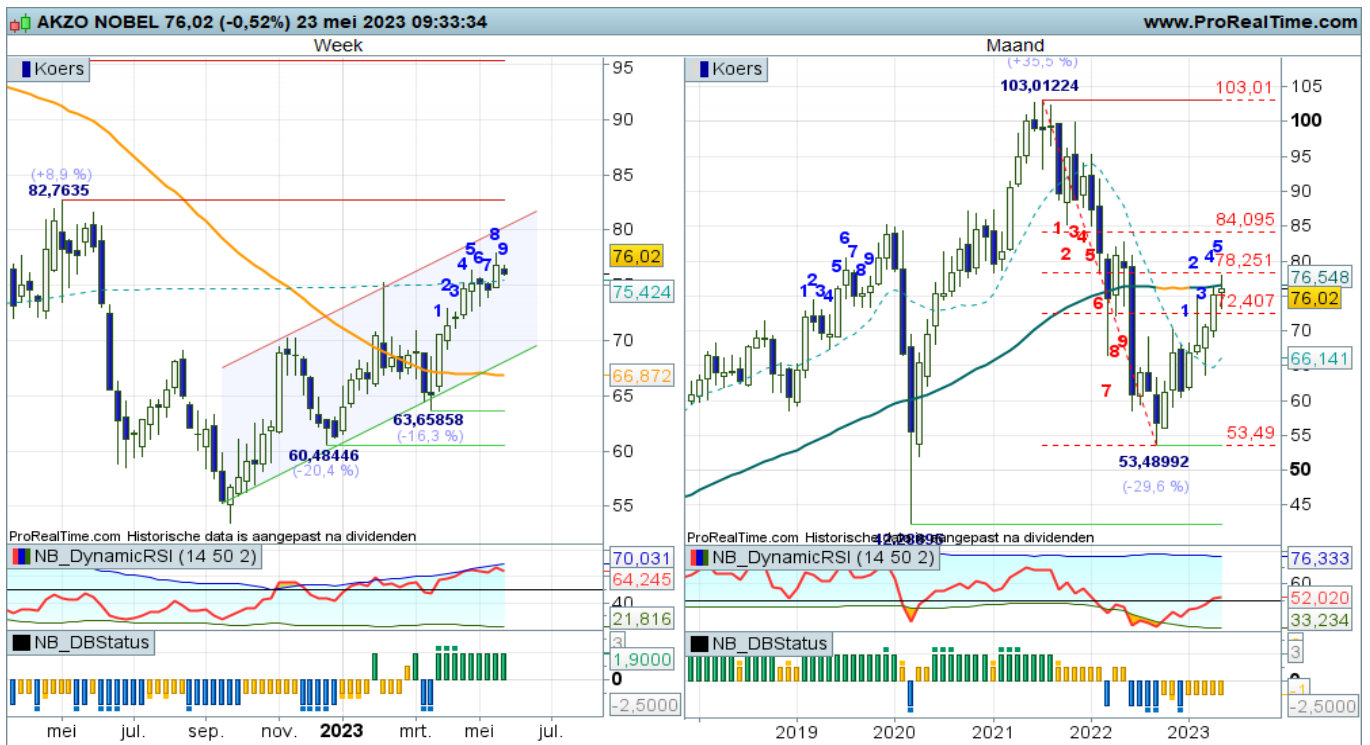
AKZO NOBEL 76,02 (-0,52%) 23 mei 2023 09:33:34
www.ProRealTime.com

Week

Koers

95
90
85
80
76,02
75,424
70
66,872
65
60
55

(+8,9 %)
82,7635
1 2 3 4 5 6 7 8 9
63,65858
(-16,3 %)
60,48446
(-20,4 %)

ProRealTime.com Historische data is aangepast na dividenden

NB_DynamicRSI (14 50 2)
70,031
64,245
40
21,816

NB_DBStatus
3
1,9000
0
-2,5000

mei jul. sep. nov. 2023 mrt. mei jul.

Maand

Koers

(+35,5 %)
103,01224
103,01
105
100
95
90
84,095
85
78,251
76,548
76,02
72,407
70
66,141
60
55
53,49
50
45
1 2 3 4 5 6 7 8 9
1 2 3 4 5 6 7 8 9
1 2 3 4 5
53,48992
(-29,6 %)

ProRealTime.com Historische data is aangepast na dividenden

NB_DynamicRSI (14 50 2)
76,333
60
52,020
33,234

NB_DBStatus
3
1
-2,5000

2019 2020 2021 2022 2023